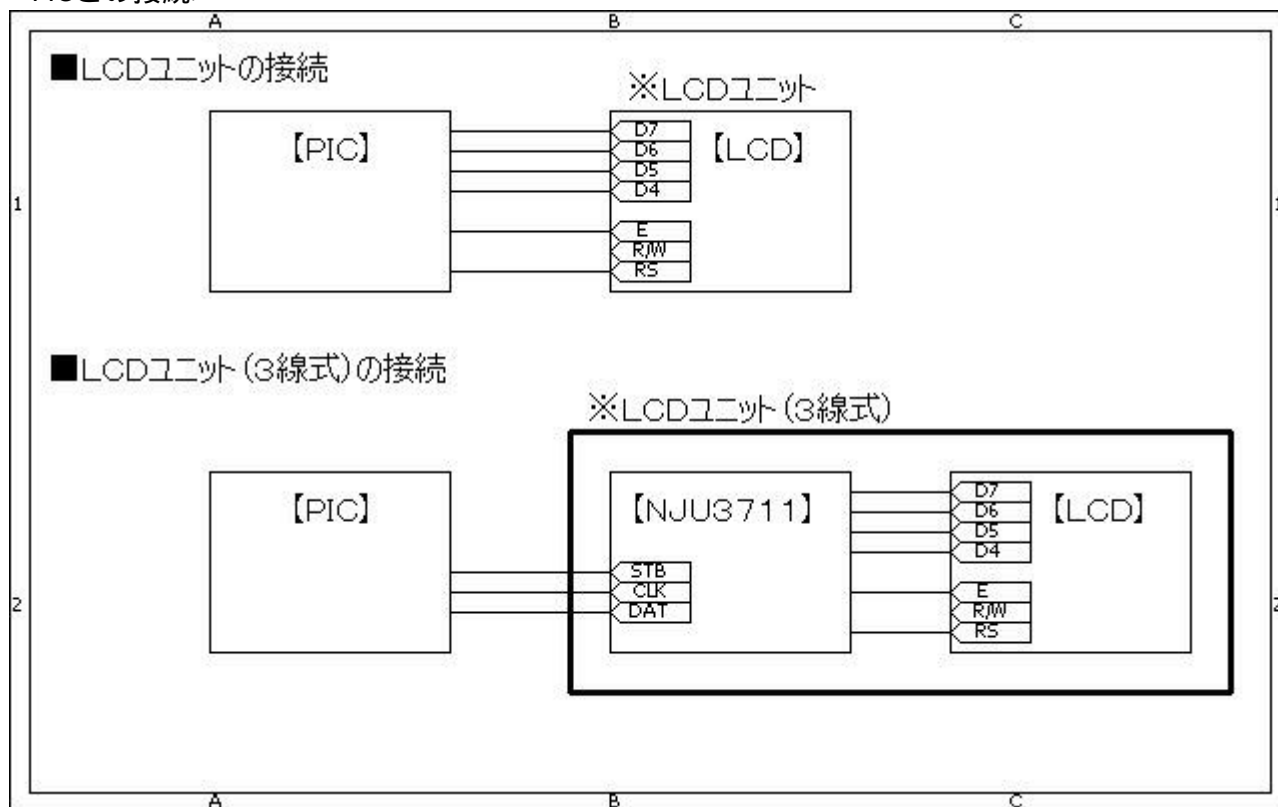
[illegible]との接続

A B C

■LCDユニットの接続

※LCDユニット

【PIC】

D7
D6
D5
D4

【LCD】

E
R/W
RS

1 1

■LCDユニット(3線式)の接続

※LCDユニット(3線式)

【PIC】

【NJU3711】

STB
CLK
DAT

D7
D6
D5
D4

【LCD】

E
R/W
RS

2 2

A B C